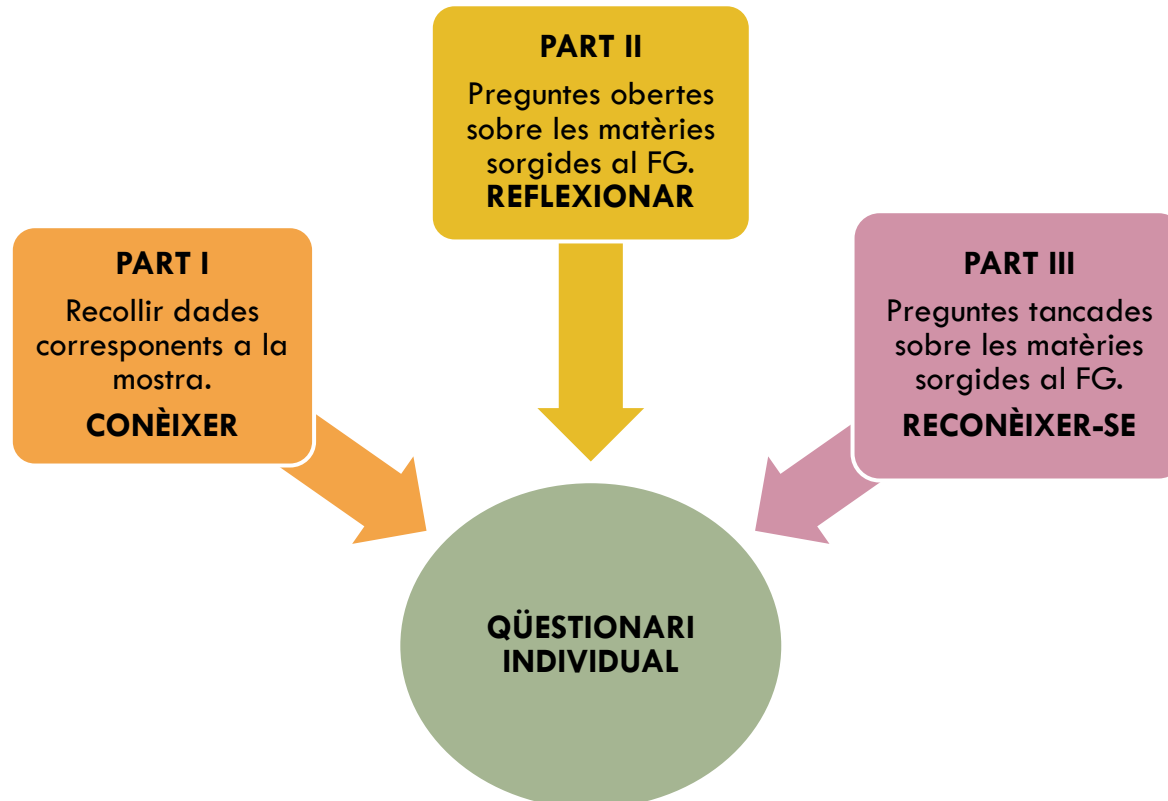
PART II

Preguntes obertes sobre les matèries sorgides al FG.
REFLEXIONAR

PART I

Recollir dades corresponents a la mostra.

CONÈIXER

PART III

Preguntes tancades sobre les matèries sorgides al FG.

RECONÈIXER-SE

QÜESTIONARI INDIVIDUAL